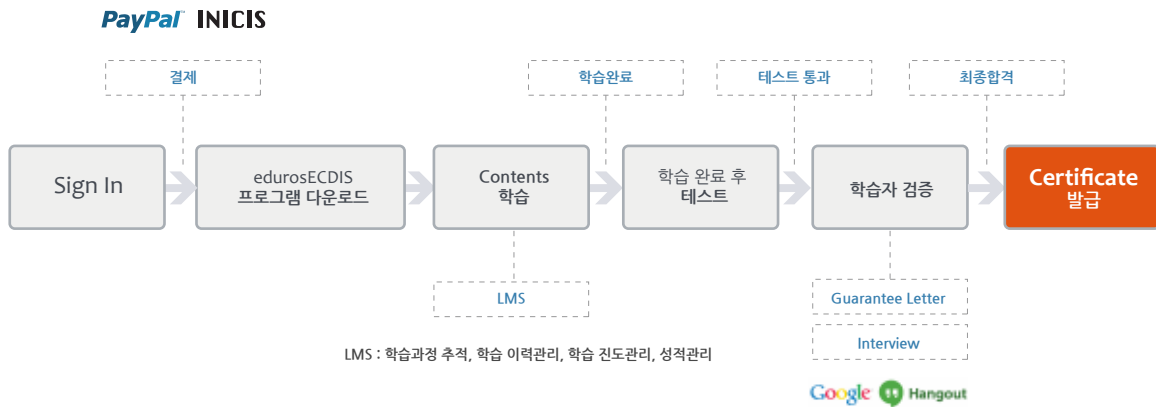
PayPal INICIS

결제

학습완료

테스트 통과

최종합격

Sign In

edurosECDIS
프로그램 다운로드

Contents
학습

학습 완료 후
테스트

학습자 검증

Certificate
발급

LMS

Guarantee Letter

Interview

LMS : 학습과정 추적, 학습 이력관리, 학습 진도관리, 성적관리

Google Hangout